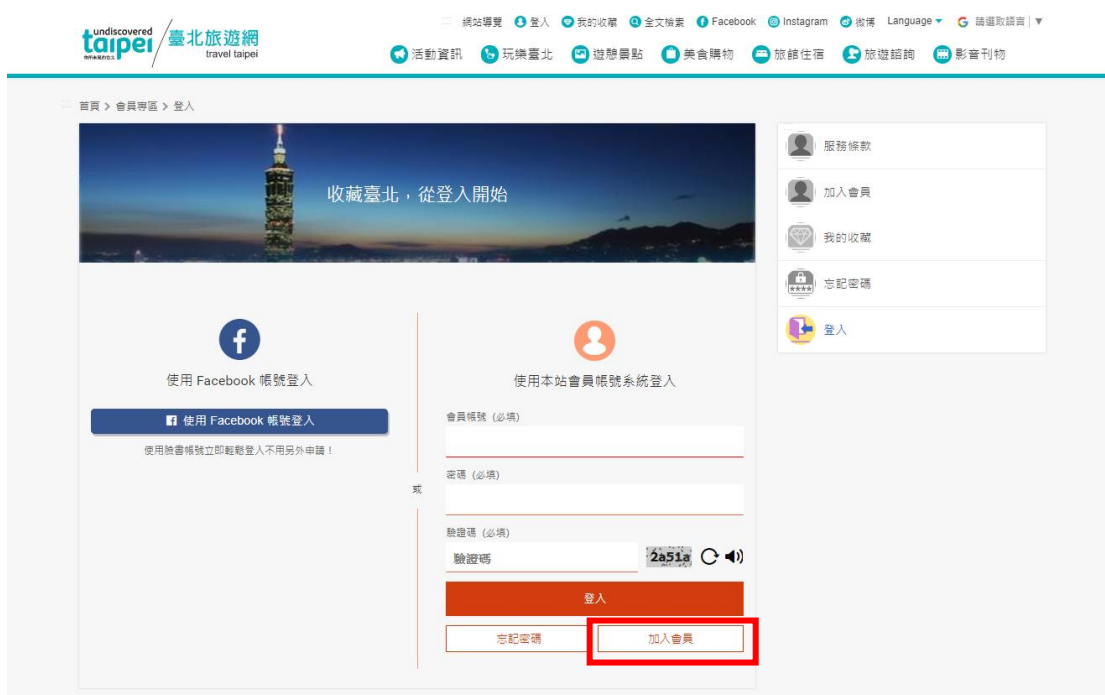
undiscovered taipei 你所未見的台北 臺北旅遊網 travel taipei

網站導覽 登入 我的收藏 全文檢索 Facebook Instagram 微博 Language 請選取語言 | ▼

活動資訊 玩樂臺北 遊憩景點 美食購物 旅館住宿 旅遊諮詢 影音刊物

首頁 > 會員專區 > 登入

收藏臺北，從登入開始

使用 Facebook 帳號登入

使用 Facebook 帳號登入

使用臉書帳號立即輕鬆登入不用另外申請！

或

使用本站會員帳號系統登入

會員帳號（必填）

密碼（必填）

驗證碼（必填）

驗證碼

2a51a

登入

忘記密碼

加入會員

服務條款

加入會員

我的收藏

忘記密碼

登入